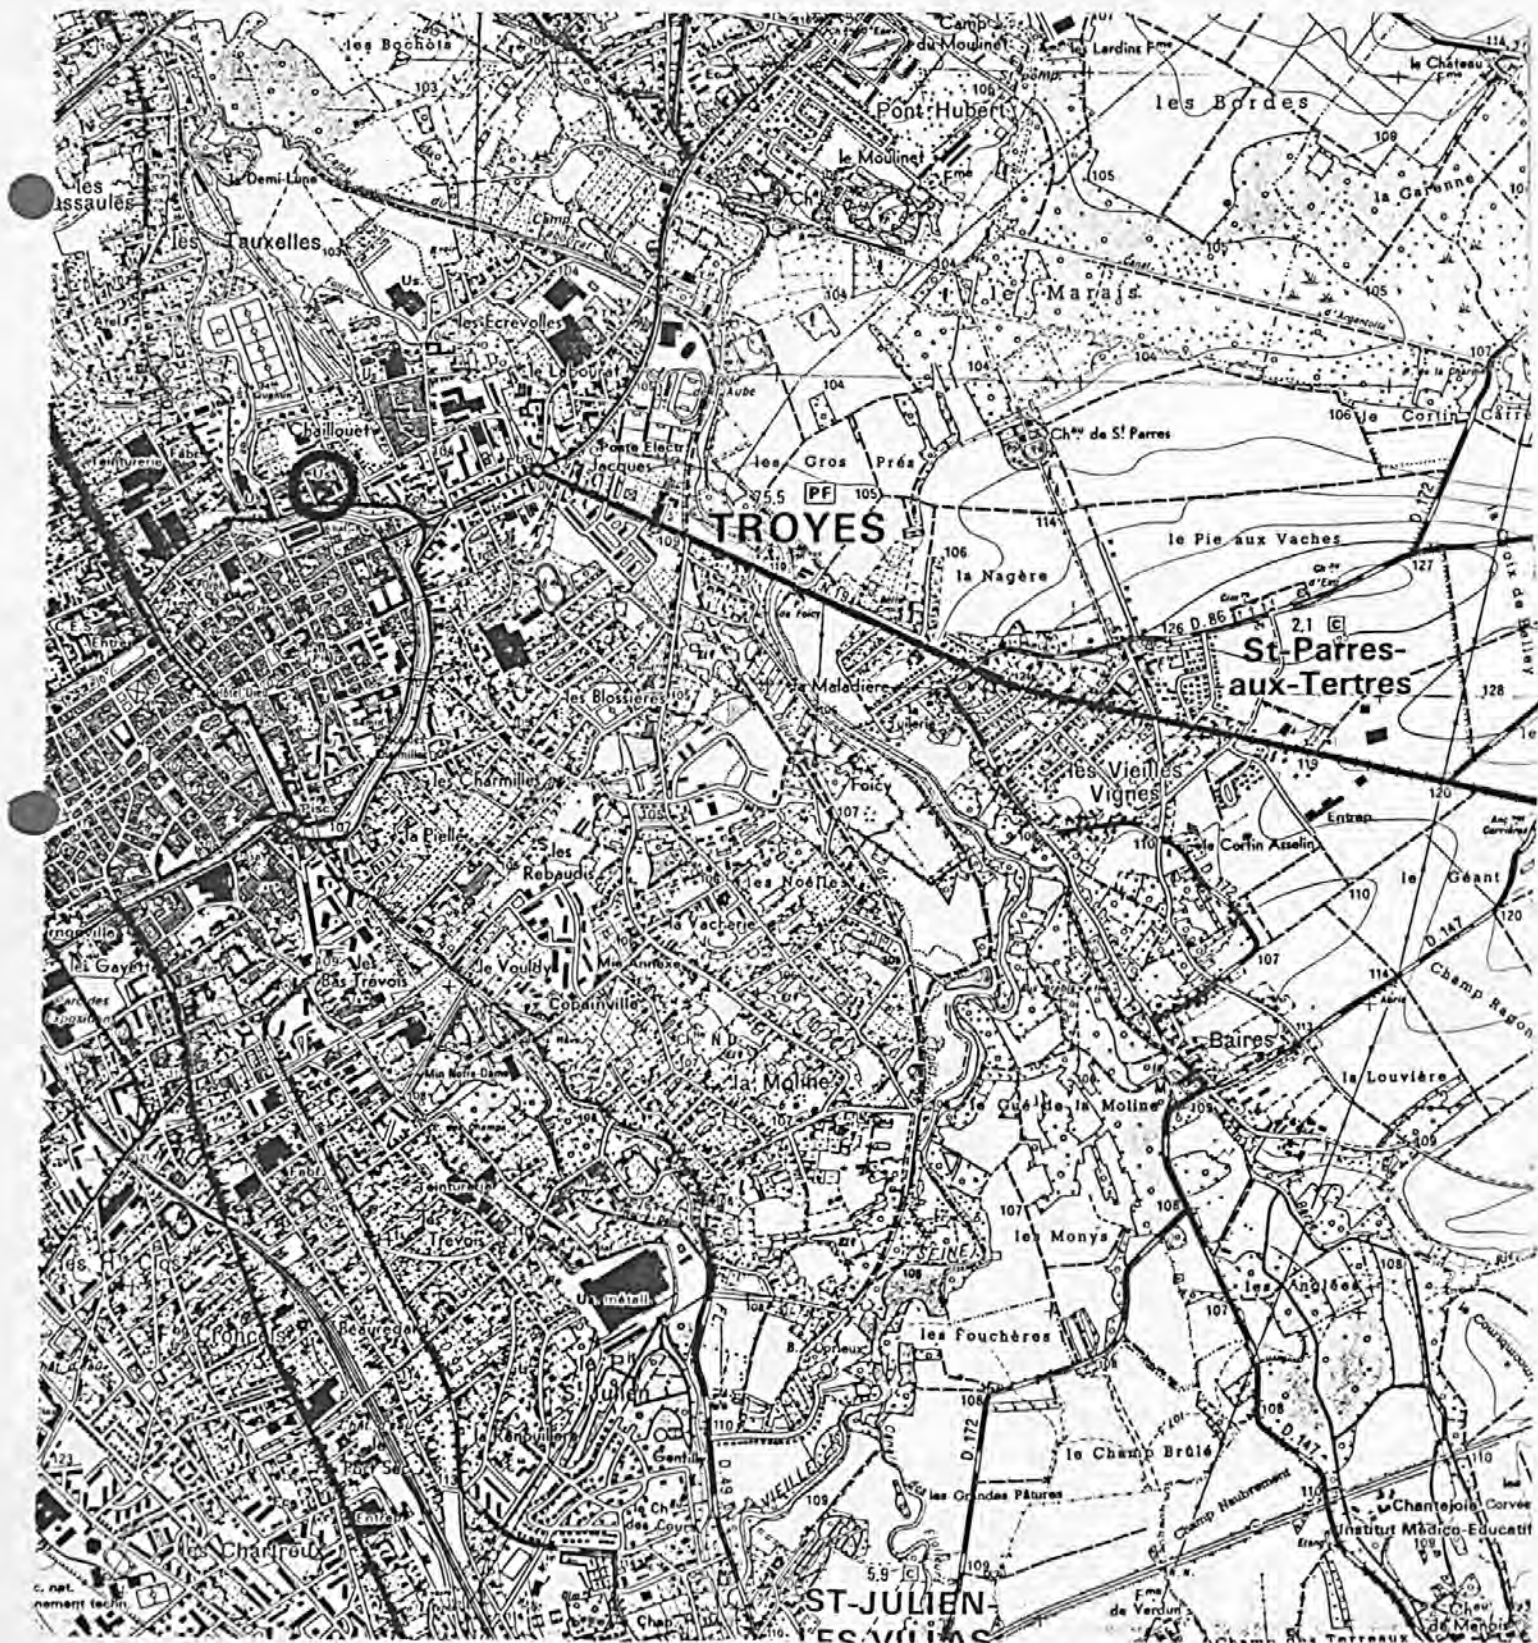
les Bochots
Camp du Moulinet
les Lardins Fme
le Château Fme
Pont-Hubert
les Bordes
le Moulinet Fme
les Assaules
le Demi-Lune
la Garenne
les Tauxelles
Us.
le Marais
les Ecrevolles
le Labourat
Chaillouet
le Cortin
Ch.au de St Parres
Porte Electr. Jacques
les Gros Prés
PF
TROYES
la Nagère
le Pie aux Vaches
St-Parres-aux-Tertres
les Blossières
la Maladière
Tuilerie
les Charmilles
les Vieilles Vignes
la Pielle
les Rebaudis
les Noëlles
le Cortin Asselin
le Géant
la Vacherie
le Vouldy
Cobainville
Baires
la Moline
Champ Ragon
la Louvière
les Gayettes
les Bas Trévois
le Gué de la Moline
les Trévois
les Monys
les Hts Clos
Us. métall.
SEINE
les Anglées
les Foucheres
le Pt St-Julien
la Rempvillers
le Champ Brûlé
les Grandes Pâtures
les Chartreux
Champ Haubrement
Chantejoie
Institut Médico-Educatif
ST-JULIEN-LES-VILLAS
Fme de Verdun
D. 172
D. 147
D. 86
D. 49
Entrep.
Foicy
103
104
105
106
107
108
109
110
114
119
120
126
127
128
5,9
2,1